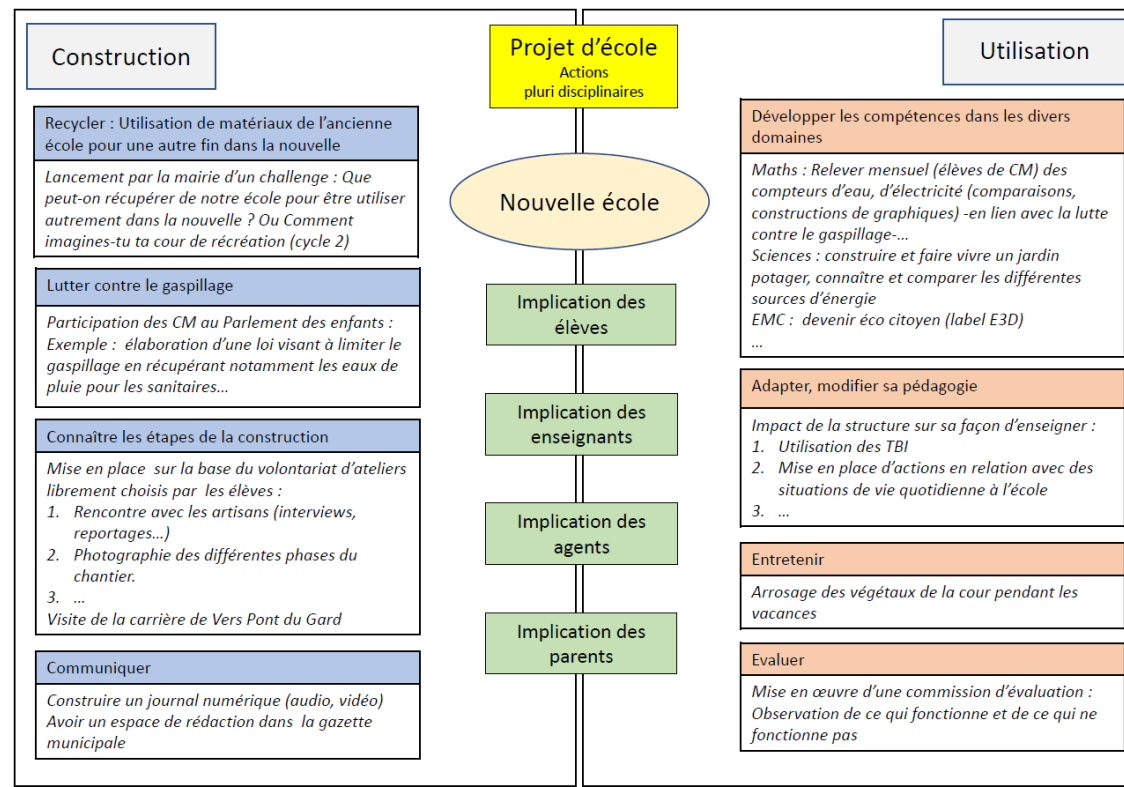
Construction

Projet d'école
Actions
pluri disciplinaires

Utilisation

Recycler : Utilisation de matériaux de l'ancienne école pour une autre fin dans la nouvelle

Lancement par la mairie d'un challenge : Que peut-on récupérer de notre école pour être utiliser autrement dans la nouvelle ? Ou Comment imagines-tu ta cour de récréation (cycle 2)

Lutter contre le gaspillage

Participation des CM au Parlement des enfants :
Exemple : élaboration d'une loi visant à limiter le gaspillage en récupérant notamment les eaux de pluie pour les sanitaires...

Connaître les étapes de la construction

Mise en place sur la base du volontariat d'ateliers librement choisis par les élèves :
1. Rencontre avec les artisans (interviews, reportages...)
2. Photographie des différentes phases du chantier.
3. ...
Visite de la carrière de Vers Pont du Gard

Communiquer

Construire un journal numérique (audio, vidéo)
Avoir un espace de rédaction dans la gazette municipale

Nouvelle école

Implication des élèves

Implication des enseignants

Implication des agents

Implication des parents

Développer les compétences dans les divers domaines

Maths : Relever mensuel (élèves de CM) des compteurs d'eau, d'électricité (comparaisons, constructions de graphiques) -en lien avec la lutte contre le gaspillage-...
Sciences : construire et faire vivre un jardin potager, connaître et comparer les différentes sources d'énergie
EMC : devenir éco citoyen (label E3D)
...

Adapter, modifier sa pédagogie

Impact de la structure sur sa façon d'enseigner :
1. Utilisation des TBI
2. Mise en place d'actions en relation avec des situations de vie quotidienne à l'école
3. ...

Entretenir

Arrosage des végétaux de la cour pendant les vacances

Evaluer

Mise en œuvre d'une commission d'évaluation :
Observation de ce qui fonctionne et de ce qui ne fonctionne pas